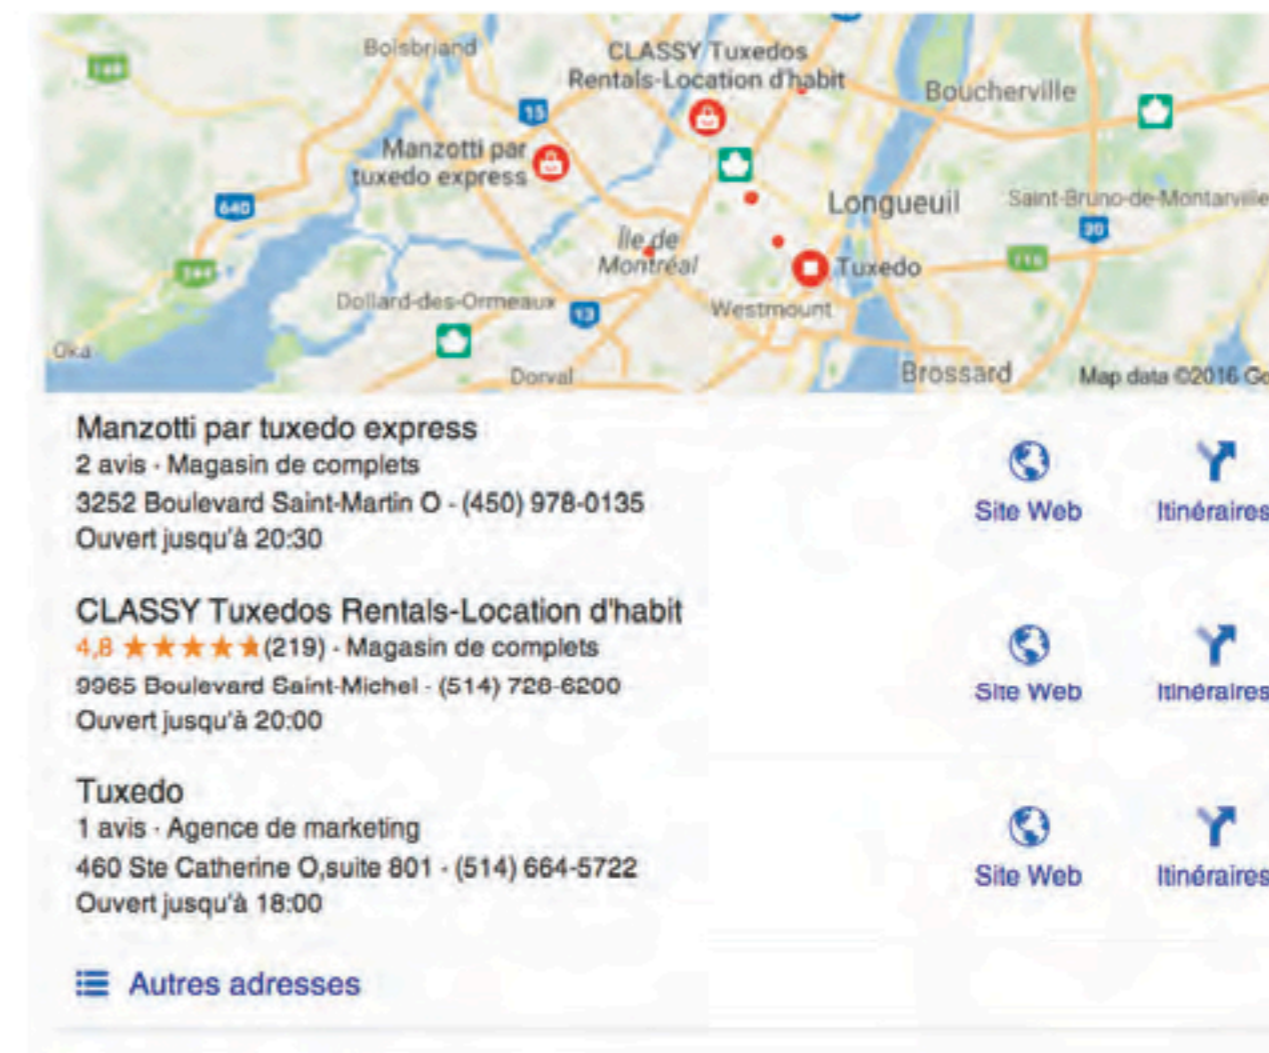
Boisbriand
CLASSY Tuxedos Rentals-Location d'habit
Boucherville
15
Manzotti par tuxedo express
640
Longueuil
Saint-Bruno-de-Montarville
30
Île de Montréal
Tuxedo
Dollard-des-Ormeaux
13
Westmount
Oka
Dorval
Brossard
Map data ©2016 Go

Manzotti par tuxedo express
2 avis · Magasin de complets
3252 Boulevard Saint-Martin O · (450) 978-0135
Ouvert jusqu'à 20:30

Site Web
Itinéraires

CLASSY Tuxedos Rentals-Location d'habit
4,8 ★★★★★ (219) · Magasin de complets
9965 Boulevard Saint-Michel · (514) 726-6200
Ouvert jusqu'à 20:00

Site Web
Itinéraires

Tuxedo
1 avis · Agence de marketing
460 Ste Catherine O,suite 801 · (514) 664-5722
Ouvert jusqu'à 18:00

Site Web
Itinéraires

Autres adresses